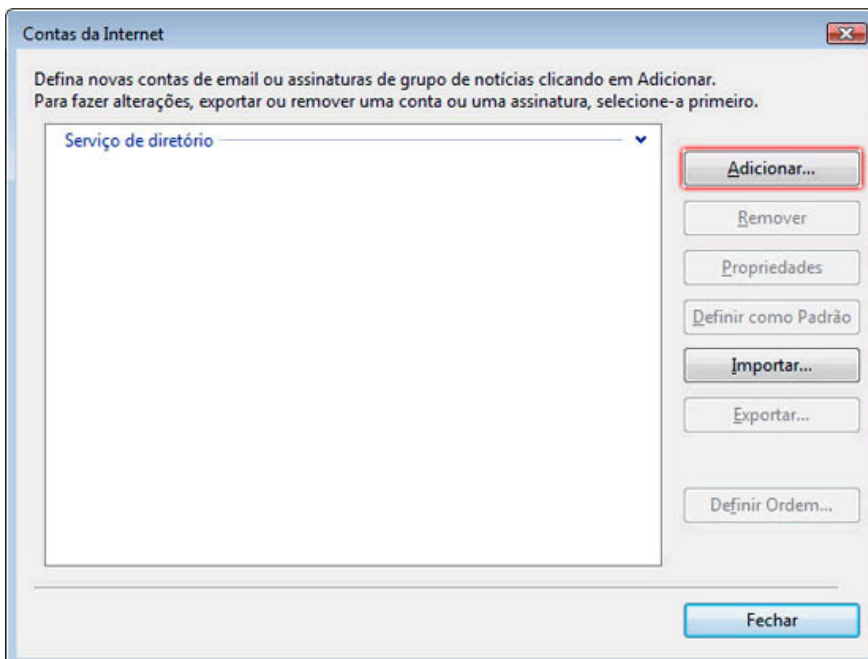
Contas da Internet

Defina novas contas de email ou assinaturas de grupo de notícias clicando em Adicionar.
Para fazer alterações, exportar ou remover uma conta ou uma assinatura, selecione-a primeiro.

Serviço de diretório

Adicionar...

Remover

Propriedades

Definir como Padrão

Importar...

Exportar...

Definir Ordem...

Fechar